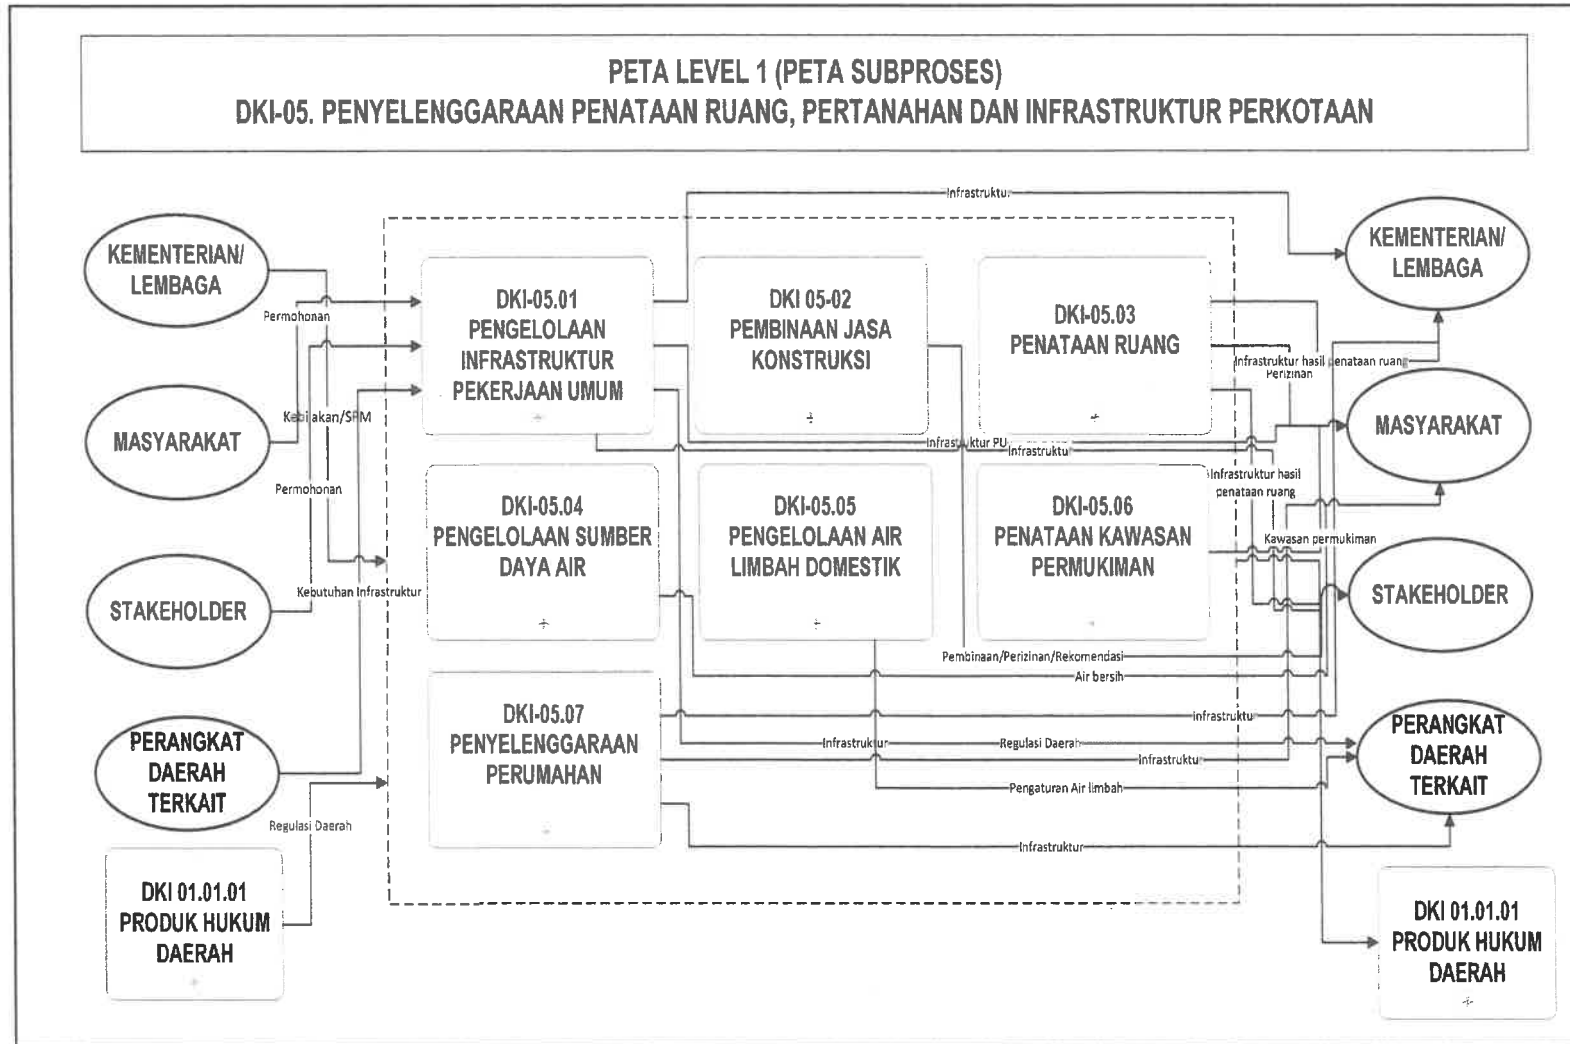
PETA LEVEL 1 (PETA SUBPROSES)
DKI-05. PENYELENGGARAAN PENATAAN RUANG, PERTANAHAN DAN INFRASTRUKTUR PERKOTAAN

KEMENTERIAN/ LEMBAGA

MASYARAKAT

STAKEHOLDER

PERANGKAT DAERAH TERKAIT

DKI 01.01.01 PRODUK HUKUM DAERAH

Permohonan

Kebijakan/SPM

Permohonan

Kebutuhan Infrastruktur

Regulasi Daerah

DKI-05.01 PENGELOLAAN INFRASTRUKTUR PEKERJAAN UMUM

DKI 05-02 PEMBINAAN JASA KONSTRUKSI

DKI-05.03 PENATAAN RUANG

DKI-05.04 PENGELOLAAN SUMBER DAYA AIR

DKI-05.05 PENGELOLAAN AIR LIMBAH DOMESTIK

DKI-05.06 PENATAAN KAWASAN PERMUKIMAN

DKI-05.07 PENYELENGGARAAN PERUMAHAN

Infrastruktur

Infrastruktur hasil penataan ruang

Perizinan

Infrastruktur PU

Infrastruktur

Infrastruktur hasil penataan ruang

Kawasan permukiman

Pembinaan/Perizinan/Rekomendasi

Air bersih

infrastruktur

Infrastruktur

Regulasi Daerah

Infrastruktur

Pengaturan Air limbah

Infrastruktur

KEMENTERIAN/ LEMBAGA

MASYARAKAT

STAKEHOLDER

PERANGKAT DAERAH TERKAIT

DKI 01.01.01 PRODUK HUKUM DAERAH